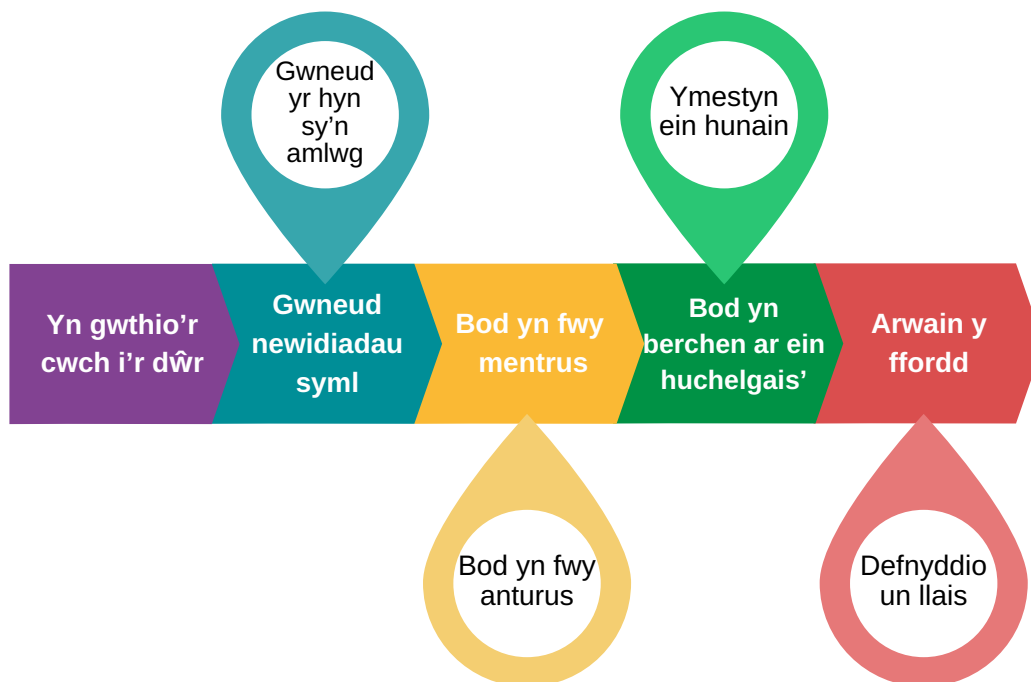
Gwneud yr hyn sy'n amlwg

Ymestyn ein hunain

Yn gwthio'r cwch i'r dŵr

Gwneud newidiadau syml

Bod yn fwy mentrus

Bod yn berchen ar ein huchelgais'

Arwain y ffordd

Bod yn fwy anturus

Defnyddio un llais